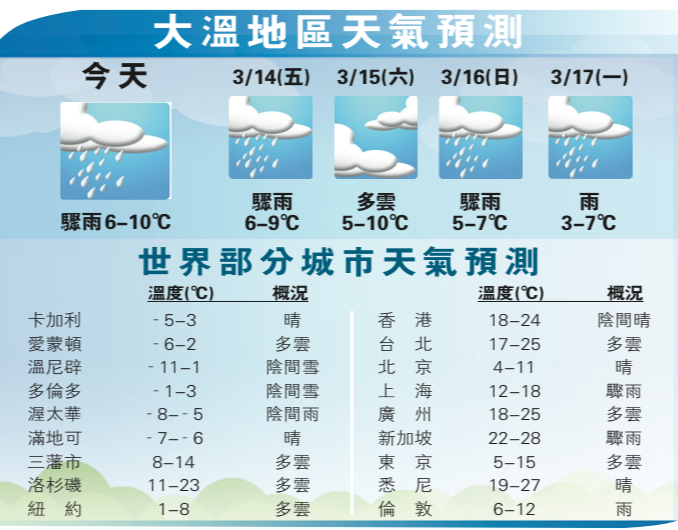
大溫地區天氣預測

今天
驟雨 6–10℃

3/14(五)
驟雨
6–9℃

3/15(六)
多雲
5–10℃

3/16(日)
驟雨
5–7℃

3/17(一)
雨
3–7℃

世界部分城市天氣預測

| | 溫度(℃) | 概況 |
|---|---|---|
| 卡加利 | -5–3 | 晴 |
| 愛蒙頓 | -6–2 | 多雲 |
| 溫尼辟 | -11–1 | 陰間雪 |
| 多倫多 | -1–3 | 陰間雪 |
| 渥太華 | -8– -5 | 陰間雨 |
| 滿地可 | -7– -6 | 晴 |
| 三藩市 | 8–14 | 多雲 |
| 洛杉磯 | 11–23 | 多雲 |
| 紐　約 | 1–8 | 多雲 |

| | 溫度(℃) | 概況 |
|---|---|---|
| 香　港 | 18–24 | 陰間晴 |
| 台　北 | 17–25 | 多雲 |
| 北　京 | 4–11 | 晴 |
| 上　海 | 12–18 | 驟雨 |
| 廣　州 | 18–25 | 多雲 |
| 新加坡 | 22–28 | 驟雨 |
| 東　京 | 5–15 | 多雲 |
| 悉　尼 | 19–27 | 晴 |
| 倫　敦 | 6–12 | 雨 |